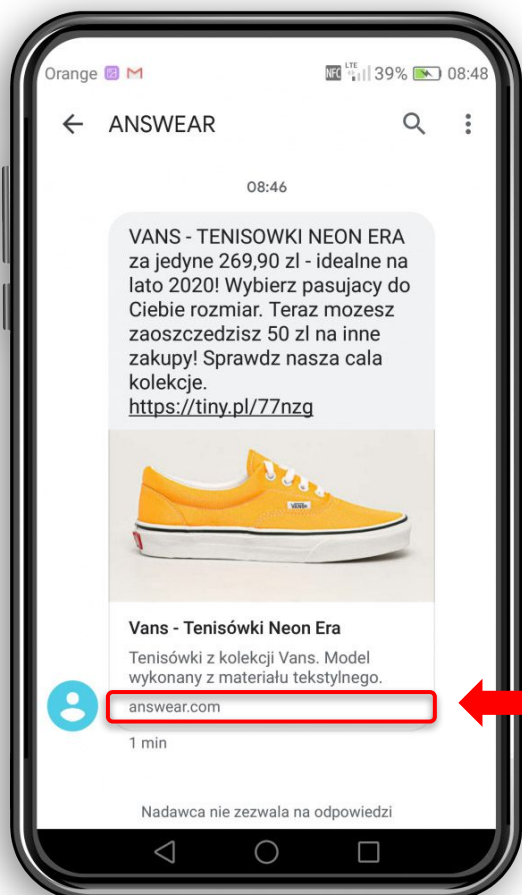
Orange M NFC LTE 39% 08:48

ANSWEAR

08:46

VANS - TENISOWKI NEON ERA za jedyne 269,90 zl - idealne na lato 2020! Wybierz pasujacy do Ciebie rozmiar. Teraz mozesz zaoszczedzisz 50 zl na inne zakupy! Sprawdz nasza cala kolekcje. https://tiny.pl/77nzg

VANS

Vans - Tenisówki Neon Era

Tenisówki z kolekcji Vans. Model wykonany z materiału tekstylnego.

answear.com

1 min

Nadawca nie zezwala na odpowiedzi